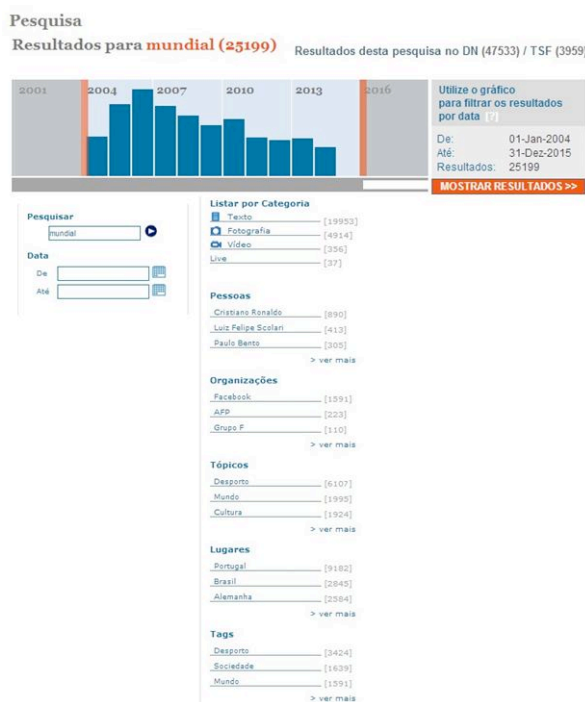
Pesquisa

Resultados para mundial (25199)

Resultados desta pesquisa no DN (47533) / TSF (3959)

2001 2004 2007 2010 2013 2016

Utilize o gráfico para filtrar os resultados por data [?]

De: 01-Jan-2004
Até: 31-Dez-2015
Resultados: 25199

MOSTRAR RESULTADOS >>

Pesquisar
mundial

Data
De
Até

Listar por Categoria
Texto [19953]
Fotografia [4914]
Vídeo [356]
Live [37]

Pessoas
Cristiano Ronaldo [890]
Luiz Felipe Scolari [413]
Paulo Bento [305]
> ver mais

Organizações
Facebook [1591]
AFP [223]
Grupo F [110]
> ver mais

Tópicos
Desporto [6107]
Mundo [1995]
Cultura [1924]
> ver mais

Lugares
Portugal [9182]
Brasil [2845]
Alemanha [2584]
> ver mais

Tags
Desporto [3424]
Sociedade [1639]
Mundo [1591]
> ver mais